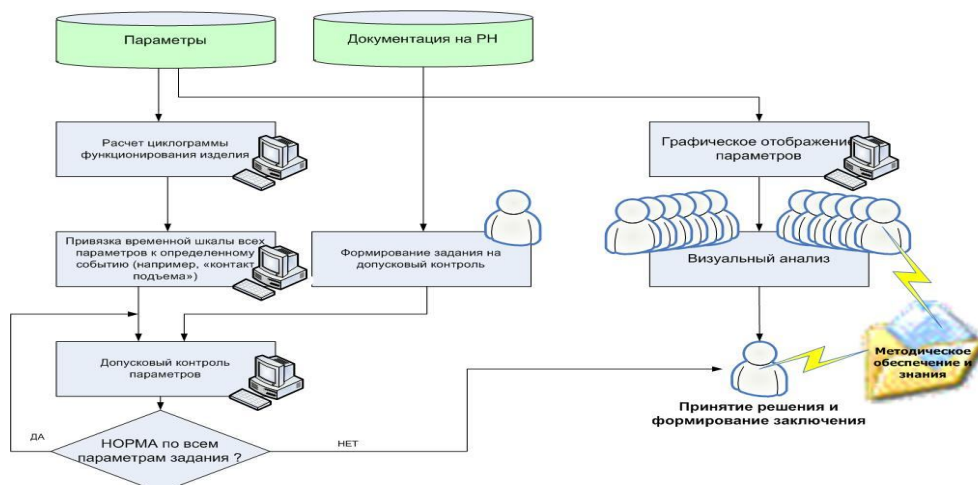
Параметры

Документация на РН

Расчет циклограммы функционирования изделия

Графическое отображение параметров

Привязка временной шкалы всех параметров к определенному событию (например, «контакт подъема»)

Формирование задания на допусковый контроль

Визуальный анализ

Допусковый контроль параметров

Методическое обеспечение и знания

Принятие решения и формирование заключения

ДА

НОРМА по всем параметрам задания ?

НЕТ